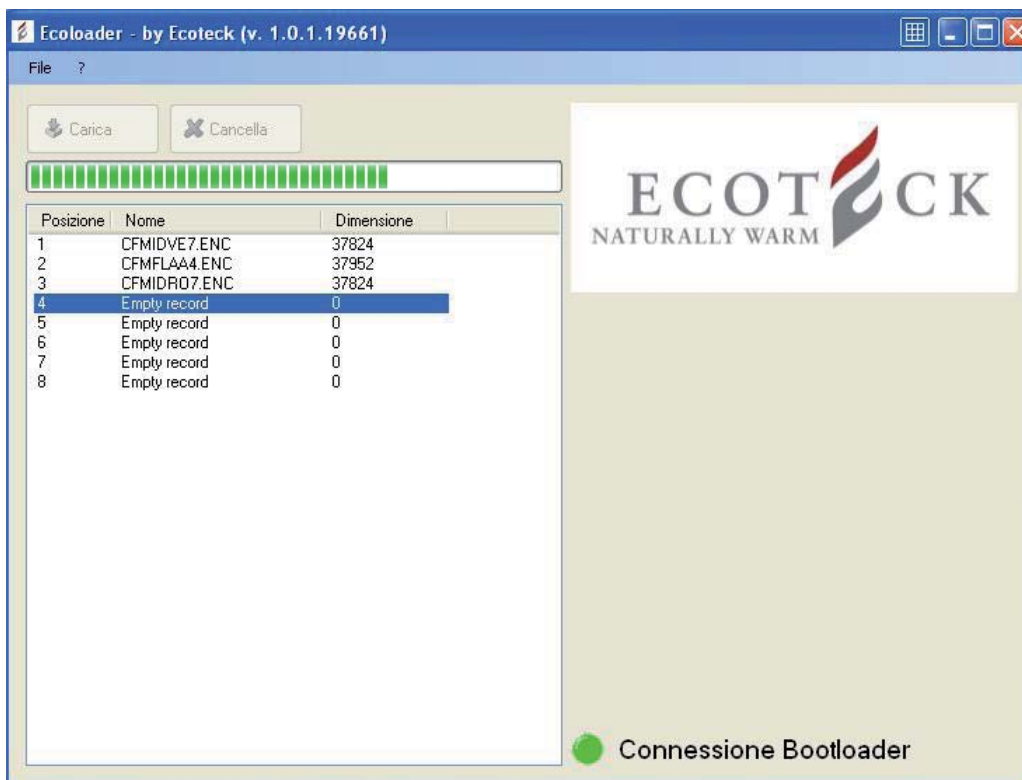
Ecoloader - by Ecoteck (v. 1.0.1.19661)

File ?

Carica Cancella

| Posizione | Nome | Dimensione |
|---|---|---|
| 1 | CFMIDVE7.ENC | 37824 |
| 2 | CFMFLAA4.ENC | 37952 |
| 3 | CFMIDRO7.ENC | 37824 |
| 4 | Empty record | 0 |
| 5 | Empty record | 0 |
| 6 | Empty record | 0 |
| 7 | Empty record | 0 |
| 8 | Empty record | 0 |

ECOTECK
NATURALLY WARM

Connessione Bootloader